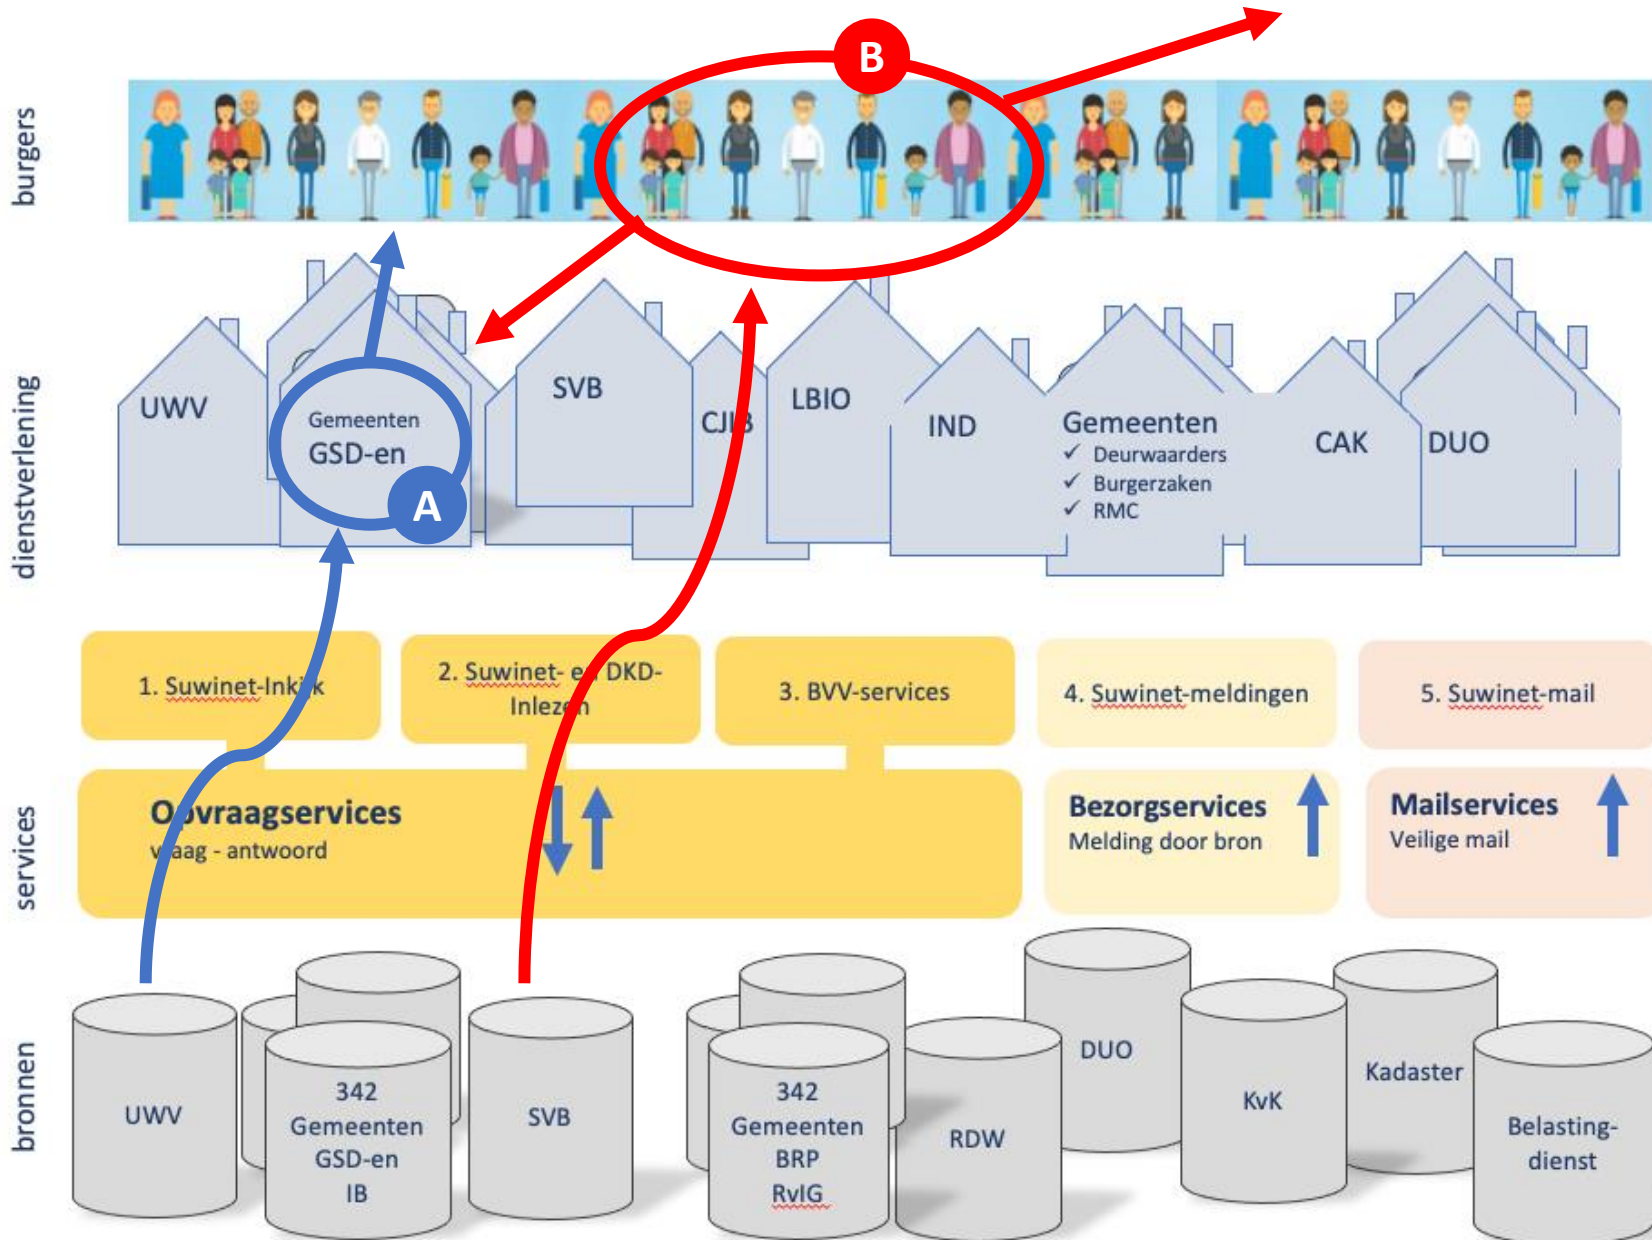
burgers

B

dienstverlening

UWV

Gemeenten
GSD-en

A

SVB

CJIB

LBIO

IND

Gemeenten
✓ Deurwaarders
✓ Burgerzaken
✓ RMC

CAK

DUO

services

1. Suwinet-Inkijk

2. Suwinet- en DKD-Inlezen

3. BVV-services

4. Suwinet-meldingen

5. Suwinet-mail

Opvraagservices
vraag - antwoord

Bezorgservices
Melding door bron

Mailservices
Veilige mail

bronnen

UWV

342
Gemeenten
GSD-en
IB

SVB

342
Gemeenten
BRP
RvIG

RDW

DUO

KvK

Kadaster

Belasting-dienst